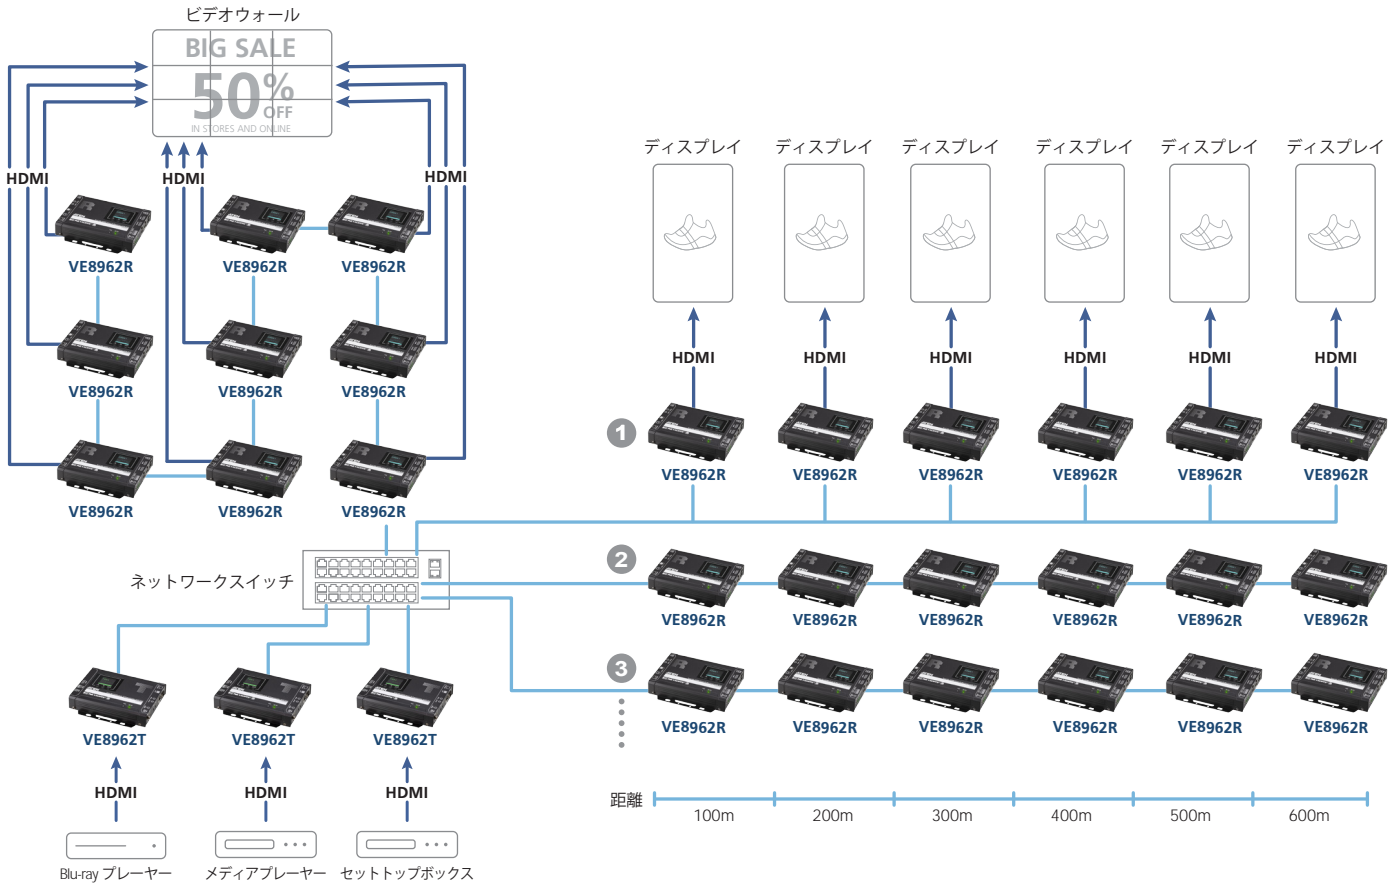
ビデオウォール

BIG SALE
50% OFF
IN STORES AND ONLINE

HDMI
HDMI
HDMI

VE8962R
VE8962R
VE8962R
VE8962R
VE8962R
VE8962R
VE8962R
VE8962R
VE8962R

ネットワークスイッチ

VE8962T
VE8962T
VE8962T

HDMI
HDMI
HDMI

Blu-ray プレーヤー
メディアプレーヤー
セットトップボックス

ディスプレイ
ディスプレイ
ディスプレイ
ディスプレイ
ディスプレイ
ディスプレイ

HDMI
HDMI
HDMI
HDMI
HDMI
HDMI

1
VE8962R
VE8962R
VE8962R
VE8962R
VE8962R
VE8962R

2
VE8962R
VE8962R
VE8962R
VE8962R
VE8962R
VE8962R

3
VE8962R
VE8962R
VE8962R
VE8962R
VE8962R
VE8962R

距離
100m
200m
300m
400m
500m
600m